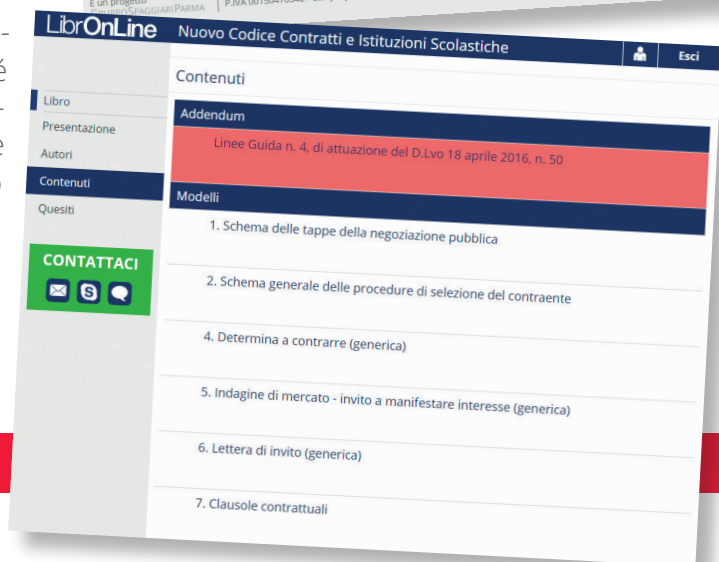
È un progetto GRUPPOSPAGGIARIPARMA | P.IVA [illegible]

LibrOnLine Nuovo Codice Contratti e Istituzioni Scolastiche

Esci

Contenuti

Libro
Presentazione
Autori
Contenuti
Quesiti

CONTATTACI

Addendum

Linee Guida n. 4, di attuazione del D.Lvo 18 aprile 2016, n. 50

Modelli

1. Schema delle tappe della negoziazione pubblica

2. Schema generale delle procedure di selezione del contraente

4. Determina a contrarre (generica)

5. Indagine di mercato - invito a manifestare interesse (generica)

6. Lettera di invito (generica)

7. Clausole contrattuali